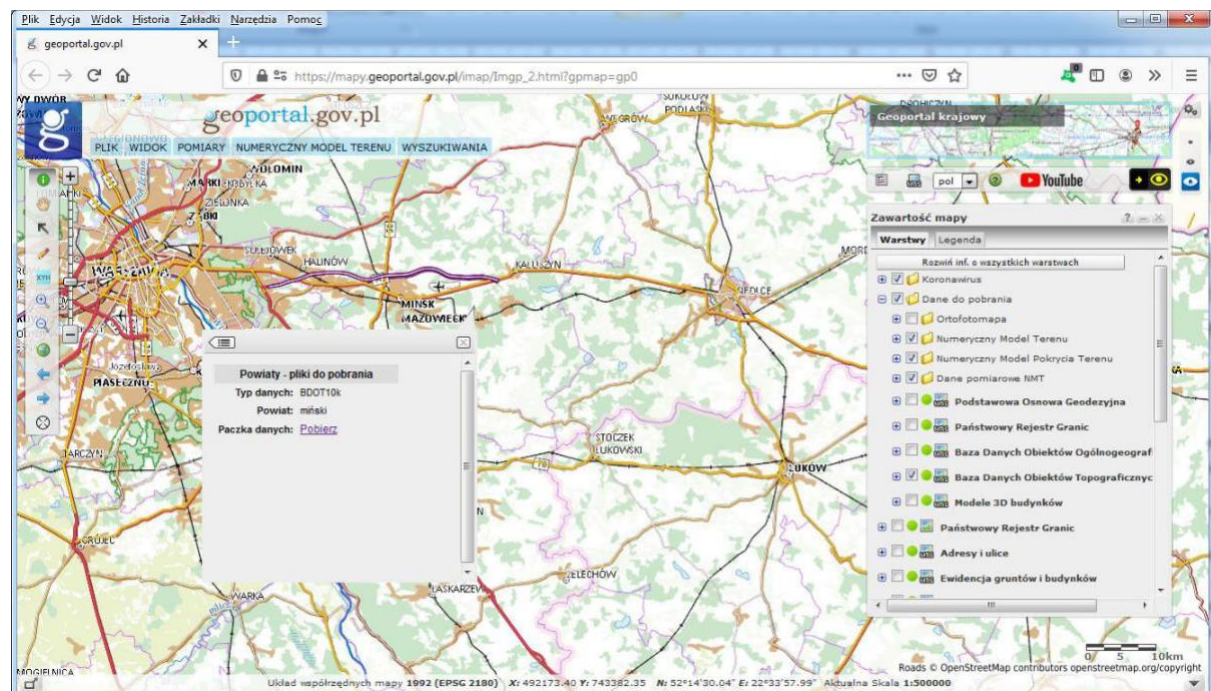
Plik Edycja Widok Historia Zakładki Narzędzia Pomoc

geoportal.gov.pl

https://mapy.geoportal.gov.pl/imap/Imgp_2.html?gpmap=gp0

geoportal.gov.pl

PLIK WIDOK POMIARY NUMERYCZNY MODEL TERENU WYSZUKIWANIA

Geoportal krajowy

pol

YouTube

Zawartość mapy

Warstwy Legenda

Rozwiń inf. o wszystkich warstwach

Koronawirus
Dane do pobrania
Ortofotomapa
Numeryczny Model Terenu
Numeryczny Model Pokrycia Terenu
Dane pomiarowe NMT
Podstawowa Osnowa Geodezyjna
Państwowy Rejestr Granic
Baza Danych Obiektów Ogólnogeograf
Baza Danych Obiektów Topograficznyc
Modele 3D budynków
Państwowy Rejestr Granic
Adresy i ulice
Ewidencja gruntów i budynków

Powiaty - pliki do pobrania
Typ danych: BDOT10k
Powiat: miński
Paczka danych: Pobierz

WOŁOMIN
WARSZAWA
HALINÓW
KAŁUSZYN
MIŃSK MAZOWIECKI
SIEDLCE
PIASECZNO
STOCZEK ŁUKOWSKI
ŁUKÓW
GRÓJEC
WARKA
ŁASKARZEW
ŻELECHÓW
MOGIELNICA
SOKOŁÓW PODLASKI
WĘGRÓW
ZIELONKA
SULEJÓWEK
JÓZEFOSŁAW
CZERSK

0 5 10km

Roads © OpenStreetMap contributors openstreetmap.org/copyright

Układ współrzędnych mapy 1992 (EPSG 2180) X: 492173.40 Y: 743382.35 N: 52°14'30.04" E: 22°33'57.99" Aktualna Skala 1:500000